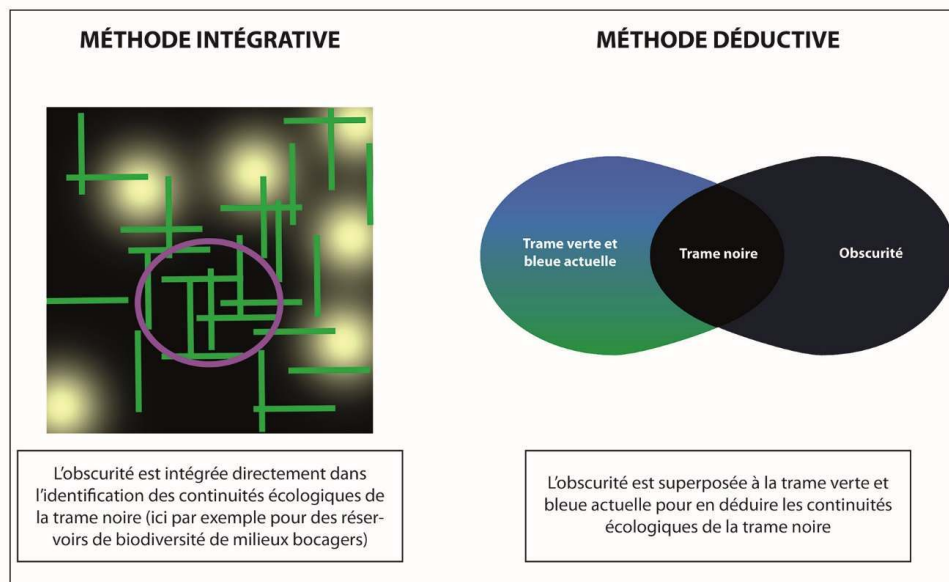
MÉTHODE INTÉGRATIVE

MÉTHODE DÉDUCTIVE

Trame verte et bleue actuelle

Trame noire

Obscurité

L'obscurité est intégrée directement dans l'identification des continuités écologiques de la trame noire (ici par exemple pour des réservoirs de biodiversité de milieux bocagers)

L'obscurité est superposée à la trame verte et bleue actuelle pour en déduire les continuités écologiques de la trame noire